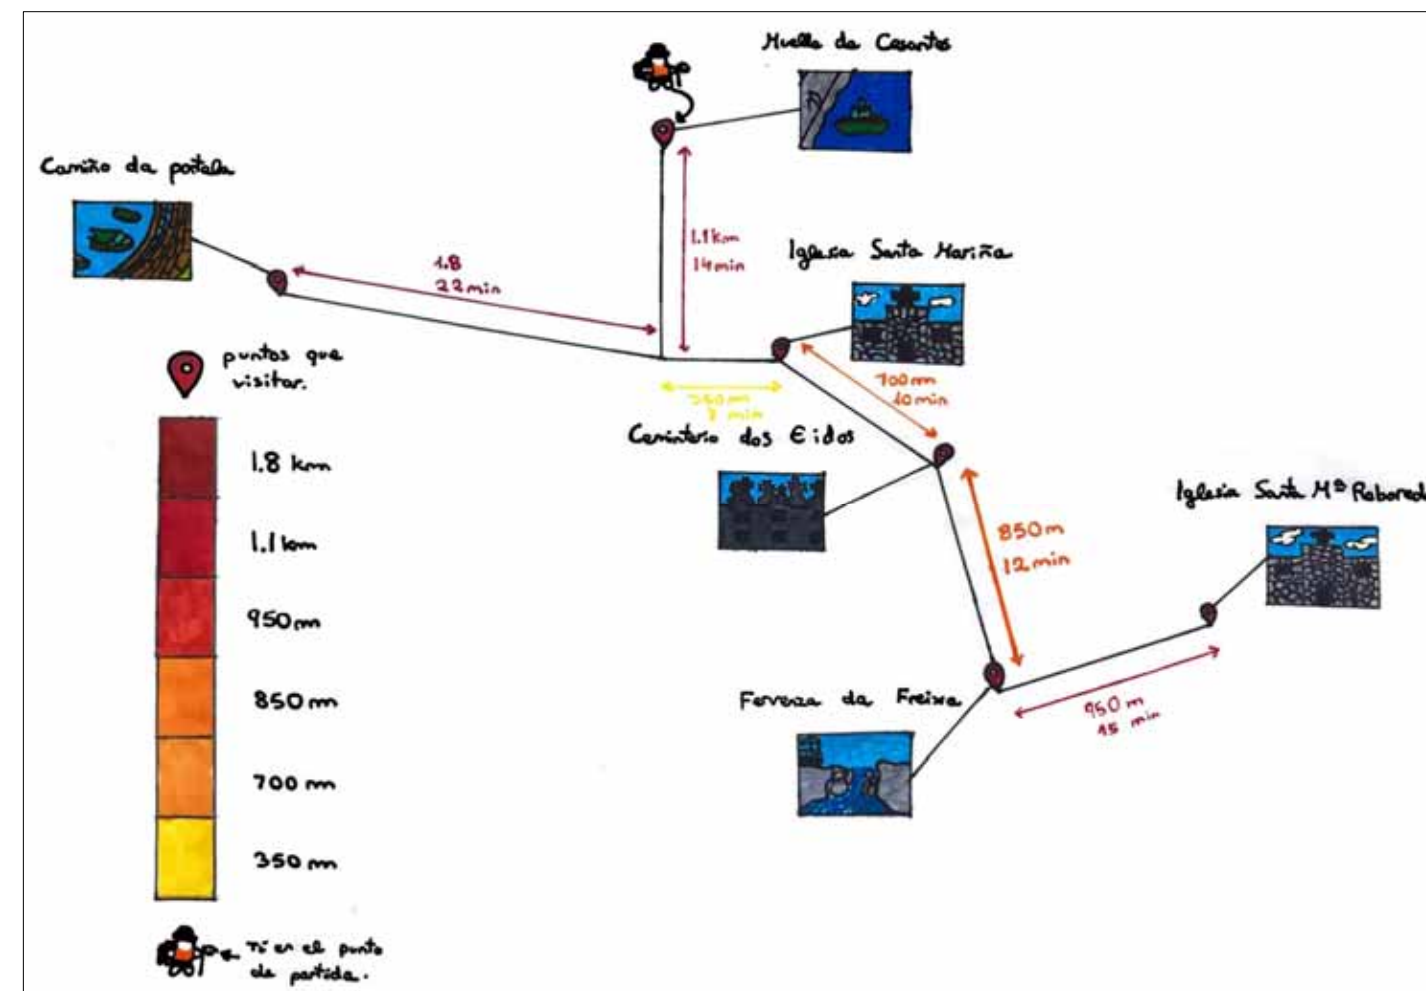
Muelle da Casoritos

Camiño da portela

1.1 km
14 min

Iglesia Santa Mariña

1.8
22 min

puntos que visitar.

350 m
7 min

700 m
10 min

Cemiterio dos Eidos

1.8 km

1.1 km

950 m

850 m

700 m

350 m

850 m
12 min

Iglesia Santa Mª Reboreda

Fervenza da Freixa

950 m
15 min

Tú en el punto de partida.